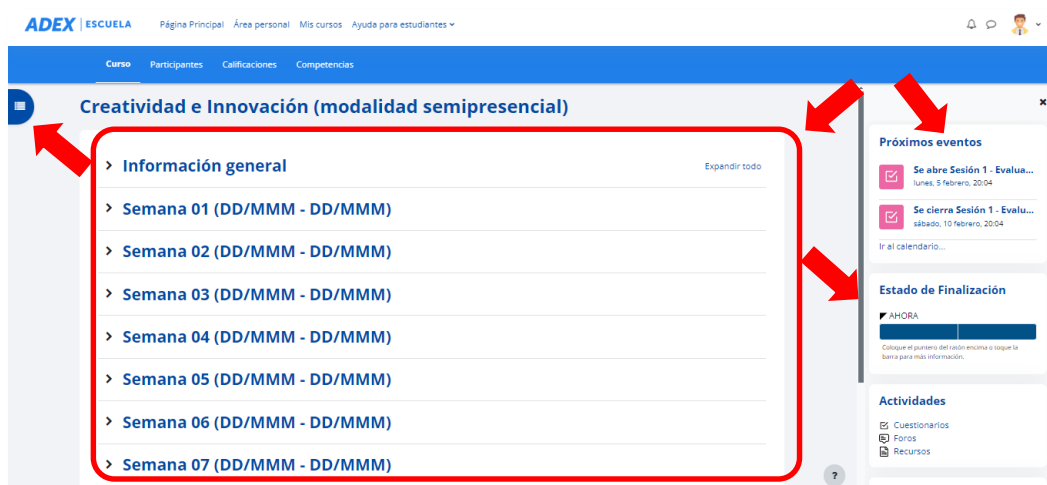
ADEX | ESCUELA

Página Principal Área personal Mis cursos Ayuda para estudiantes

Curso Participantes Calificaciones Competencias

Creatividad e Innovación (modalidad semipresencial)

Información general

Expandir todo

Semana 01 (DD/MMM - DD/MMM)

Semana 02 (DD/MMM - DD/MMM)

Semana 03 (DD/MMM - DD/MMM)

Semana 04 (DD/MMM - DD/MMM)

Semana 05 (DD/MMM - DD/MMM)

Semana 06 (DD/MMM - DD/MMM)

Semana 07 (DD/MMM - DD/MMM)

Próximos eventos

Se abre Sesión 1 - Evalua...
lunes, 5 febrero, 20:04

Se cierra Sesión 1 - Evalu...
sábado, 10 febrero, 20:04

Ir al calendario...

Estado de Finalización

AHORA

Coloque el puntero del ratón encima o toque la barra para más información.

Actividades

Cuestionarios
Foros
Recursos

?